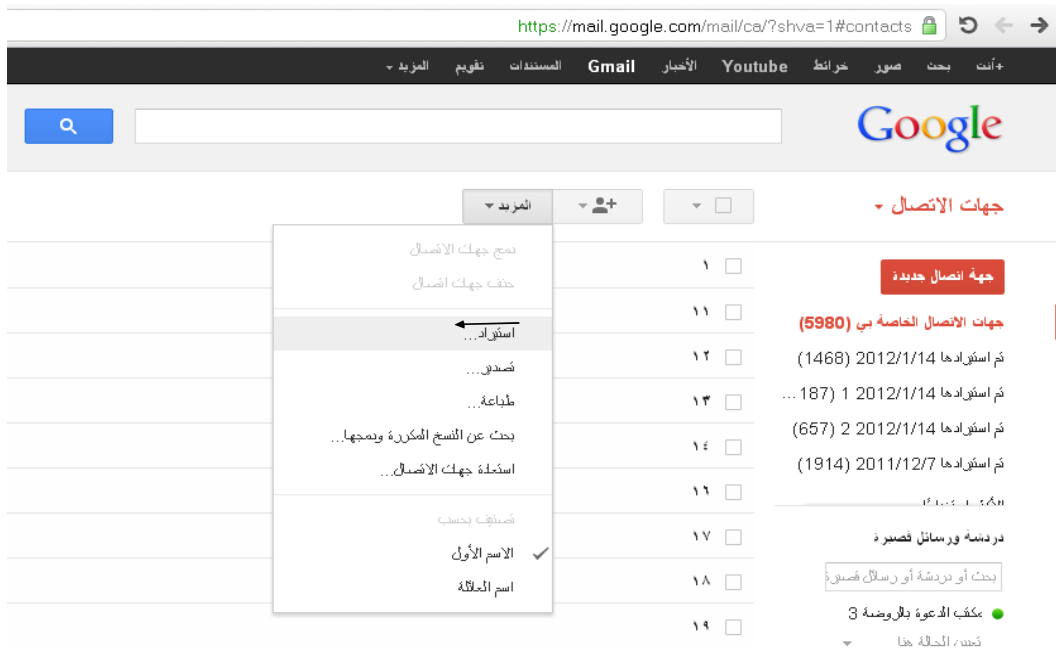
https://mail.google.com/mail/ca/?shva=1#contacts

+أنت بحث صور خرائط Youtube الأخبار Gmail المستندات تقويم المزيد

Google

جهات الاتصال

المزيد

دمج جهات الاتصال
حذف جهات اتصال
استيراد...
تصدير...
طباعة...
بحث عن النسخ المكررة ودمجها...
استعادة جهات الاتصال...
تصنيف بحسب
الاسم الأول
اسم العائلة

١
١١
١٢
١٣
١٤
١٦
١٧
١٨
١٩

جهة اتصال جديدة

جهات الاتصال الخاصة بي (5980)
تم استيرادها 2012/1/14 (1468)
تم استيرادها 2012/1/14 1 (187...
تم استيرادها 2012/1/14 2 (657)
تم استيرادها 2011/12/7 (1914)

دردشة ورسائل قصيرة
بحث أو دردشة أو رسائل قصيرة
مكتب الدعوة بالروضة 3
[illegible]